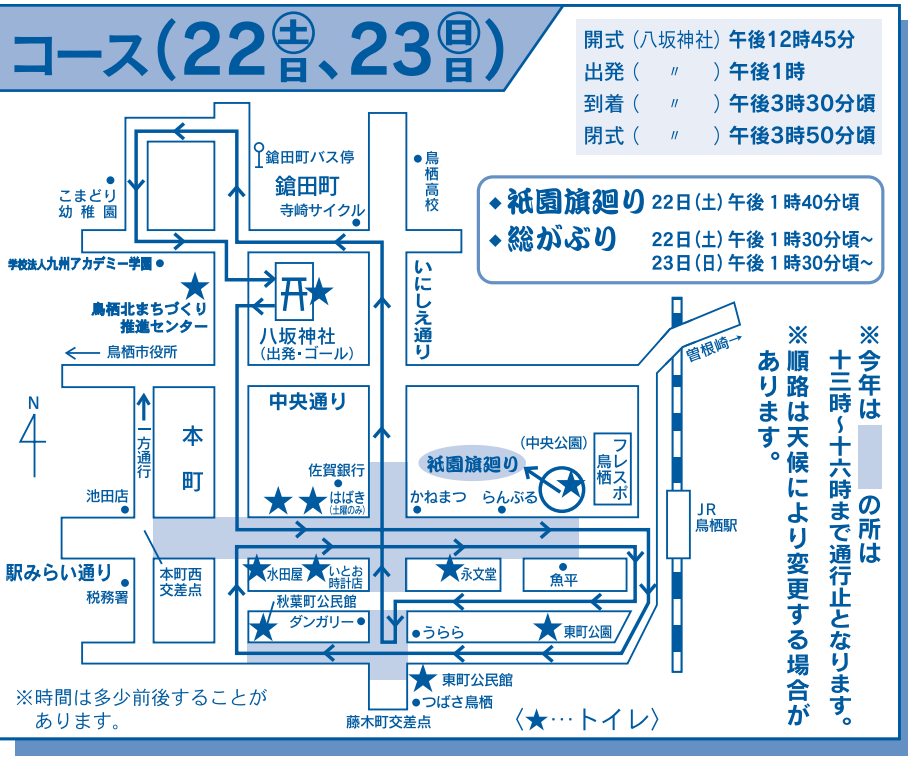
コース(22(土)、23(日))

開式(八坂神社)午後12時45分
出発( 〃 )午後1時
到着( 〃 )午後3時30分頃
閉式( 〃 )午後3時50分頃

◆祇園旗廻り 22日(土)午後1時40分頃
◆総がぶり 22日(土)午後1時30分頃~ 23日(日)午後1時30分頃~

鍋田町バス停
鍋田町
寺崎サイクル
鳥栖高校
こまどり幼稚園
学校法人九州アカデミー学園
鳥栖北まちづくり推進センター
八坂神社(出発・ゴール)
いにしえ通り
鳥栖市役所
曽根崎
N
一方通行
本町
中央通り
佐賀銀行
はばき(土曜のみ)
かねまつ
らんぷる
祇園旗廻り
(中央公園)
フレスポ鳥栖
JR鳥栖駅
池田店
駅みらい通り
税務署
本町西交差点
水田屋
いとお時計店
秋葉町公民館
ダンガリー
永文堂
魚平
うらら
東町公園
東町公民館
つばさ鳥栖
藤木町交差点

※今年は[ ]の所は十三時~十六時まで通行止となります。
※順路は天候により変更する場合があります。

※時間は多少前後することがあります。
〈★…トイレ〉